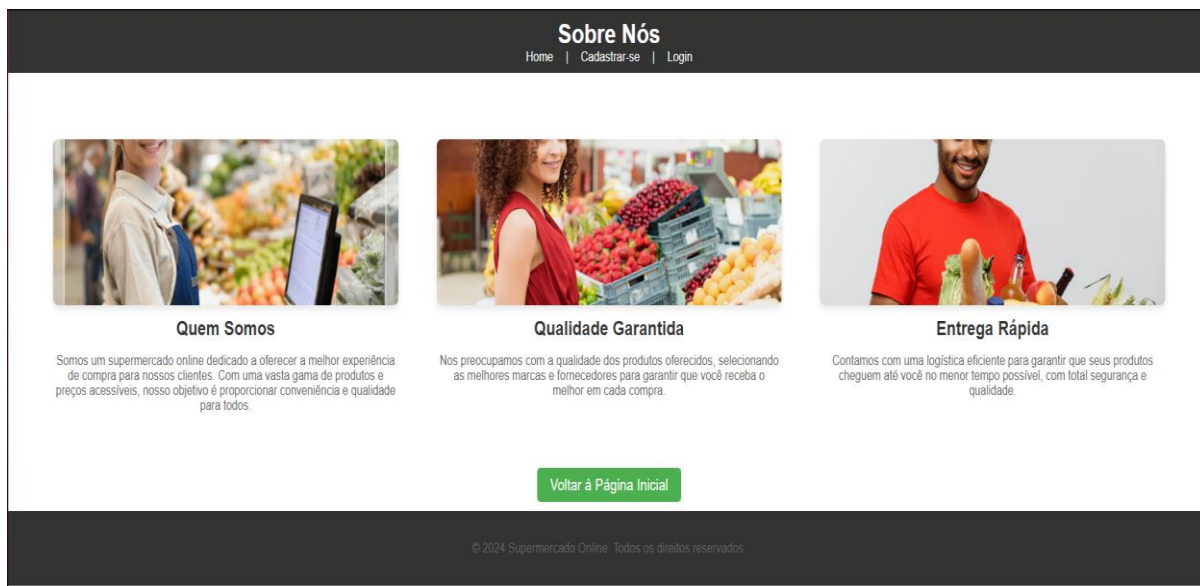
Sobre Nós
Home | Cadastrar-se | Login

Quem Somos

Somos um supermercado online dedicado a oferecer a melhor experiência de compra para nossos clientes. Com uma vasta gama de produtos e preços acessíveis, nosso objetivo é proporcionar conveniência e qualidade para todos.

Qualidade Garantida

Nos preocupamos com a qualidade dos produtos oferecidos, selecionando as melhores marcas e fornecedores para garantir que você receba o melhor em cada compra.

Entrega Rápida

Contamos com uma logística eficiente para garantir que seus produtos cheguem até você no menor tempo possível, com total segurança e qualidade.

Voltar à Página Inicial

© 2024 Supermercado Online. Todos os direitos reservados